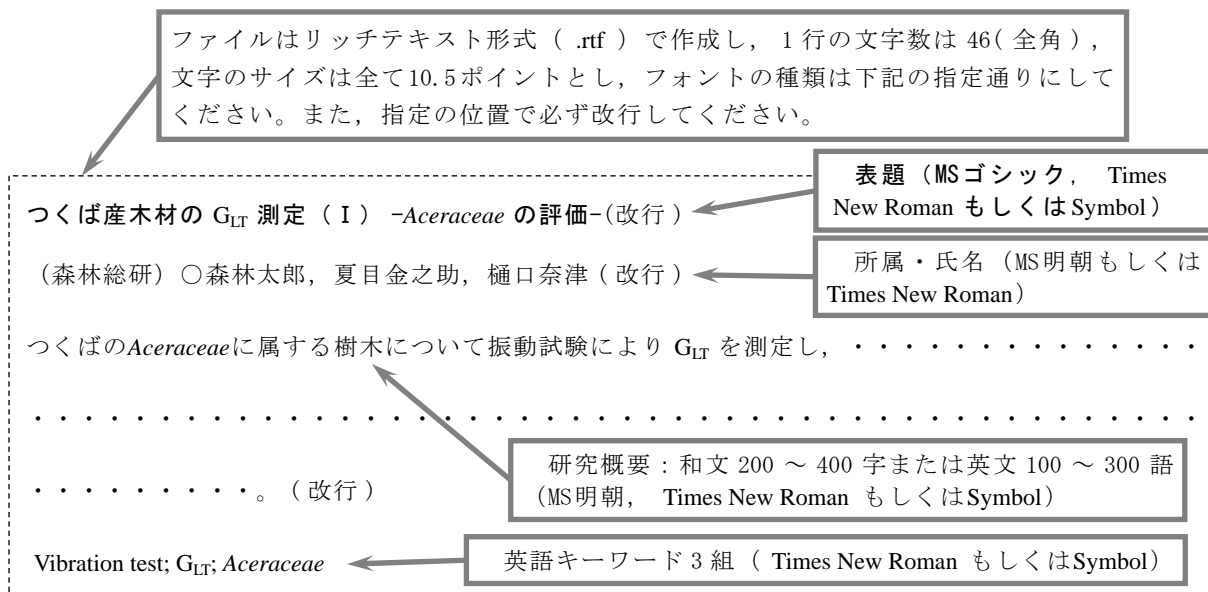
ファイルはリッチテキスト形式（ .rtf ）で作成し，1 行の文字数は 46( 全角 )，文字のサイズは全て10.5ポイントとし，フォントの種類は下記の指定通りにしてください。また，指定の位置で必ず改行してください。

つくば産木材の $G_{LT}$ 測定（Ｉ）-*Aceraceae* の評価-(改行 )

表題（MSゴシック， Times New Roman もしくはSymbol）

（森林総研）○森林太郎，夏目金之助，樋口奈津 ( 改行 )

所属・氏名（MS明朝もしくはTimes New Roman）

つくばの*Aceraceae*に属する樹木について振動試験により $G_{LT}$ を測定し，・・・・・・・・・・・・・・・・・・・・・・・・・・・・・・・・・・・・・・・・・・・・・・・・・・・・・・。（改行）

研究概要：和文 200 〜 400 字または英文 100 〜 300 語（MS明朝， Times New Roman もしくはSymbol）

Vibration test; $G_{LT}$; *Aceraceae*

英語キーワード 3 組（ Times New Roman もしくはSymbol）